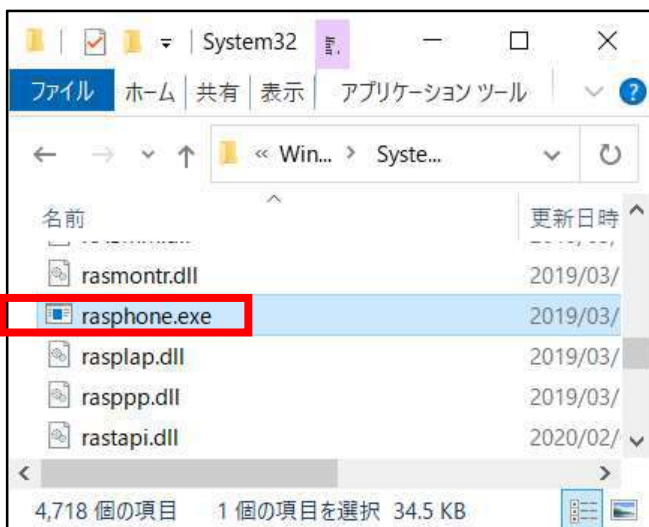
System32

ファイル ホーム 共有 表示 アプリケーション ツール

« Win... > Syste...

名前 更新日時

rasmontr.dll 2019/03/
rasphone.exe 2019/03/
rasplap.dll 2019/03/
rasppp.dll 2019/03/
rastapi.dll 2020/02/

4,718 個の項目 1 個の項目を選択 34.5 KB